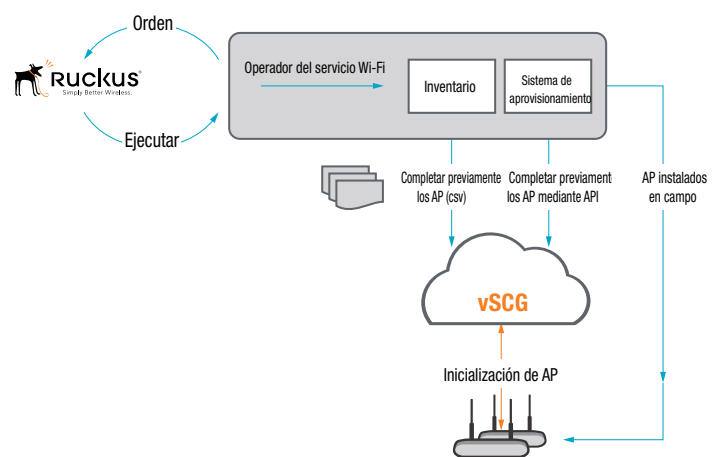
Orden

Ruckus
Simply Better Wireless.

Ejecutar

Operador del servicio Wi-Fi

Inventario

Sistema de aprovisionamiento

Completar previamente los AP (csv)

Completar previamente los AP mediante API

AP instalados en campo

vSCG

Inicialización de AP